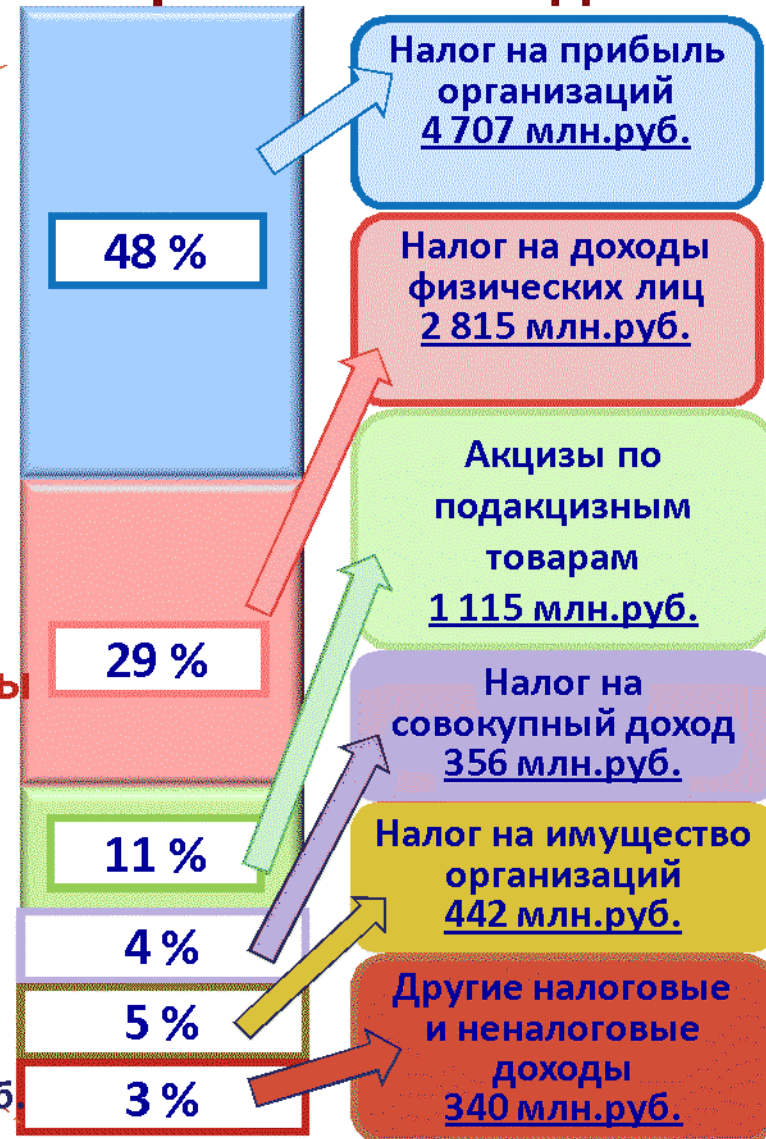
48 %

Налог на прибыль организаций
4 707 млн.руб.

Налог на доходы физических лиц
2 815 млн.руб.

Акцизы по подакцизным товарам
1 115 млн.руб.

29 %

ы

Налог на совокупный доход
356 млн.руб.

11 %

Налог на имущество организаций
442 млн.руб.

4 %

5 %

Другие налоговые и неналоговые доходы
340 млн.руб.

б.

3 %